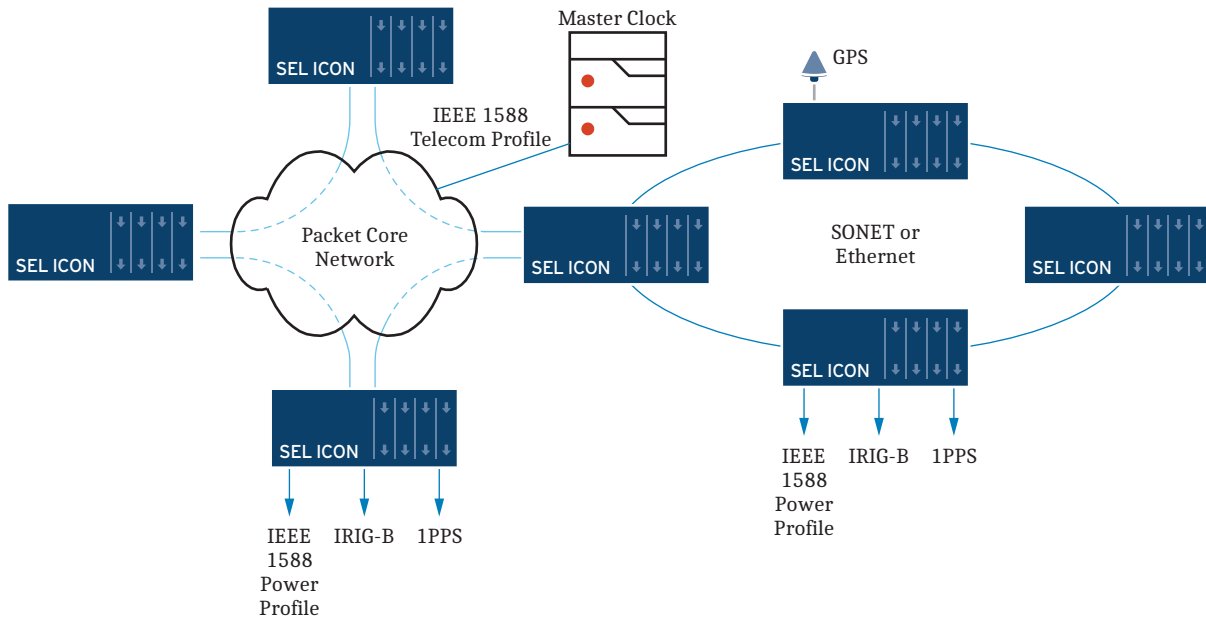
SEL ICON

Master Clock

IEEE 1588 Telecom Profile

GPS

SEL ICON

SEL ICON

Packet Core Network

SEL ICON

SONET or Ethernet

SEL ICON

SEL ICON

SEL ICON

SEL ICON

IEEE 1588 Power Profile

IRIG-B

1PPS

IEEE 1588 Power Profile

IRIG-B

1PPS